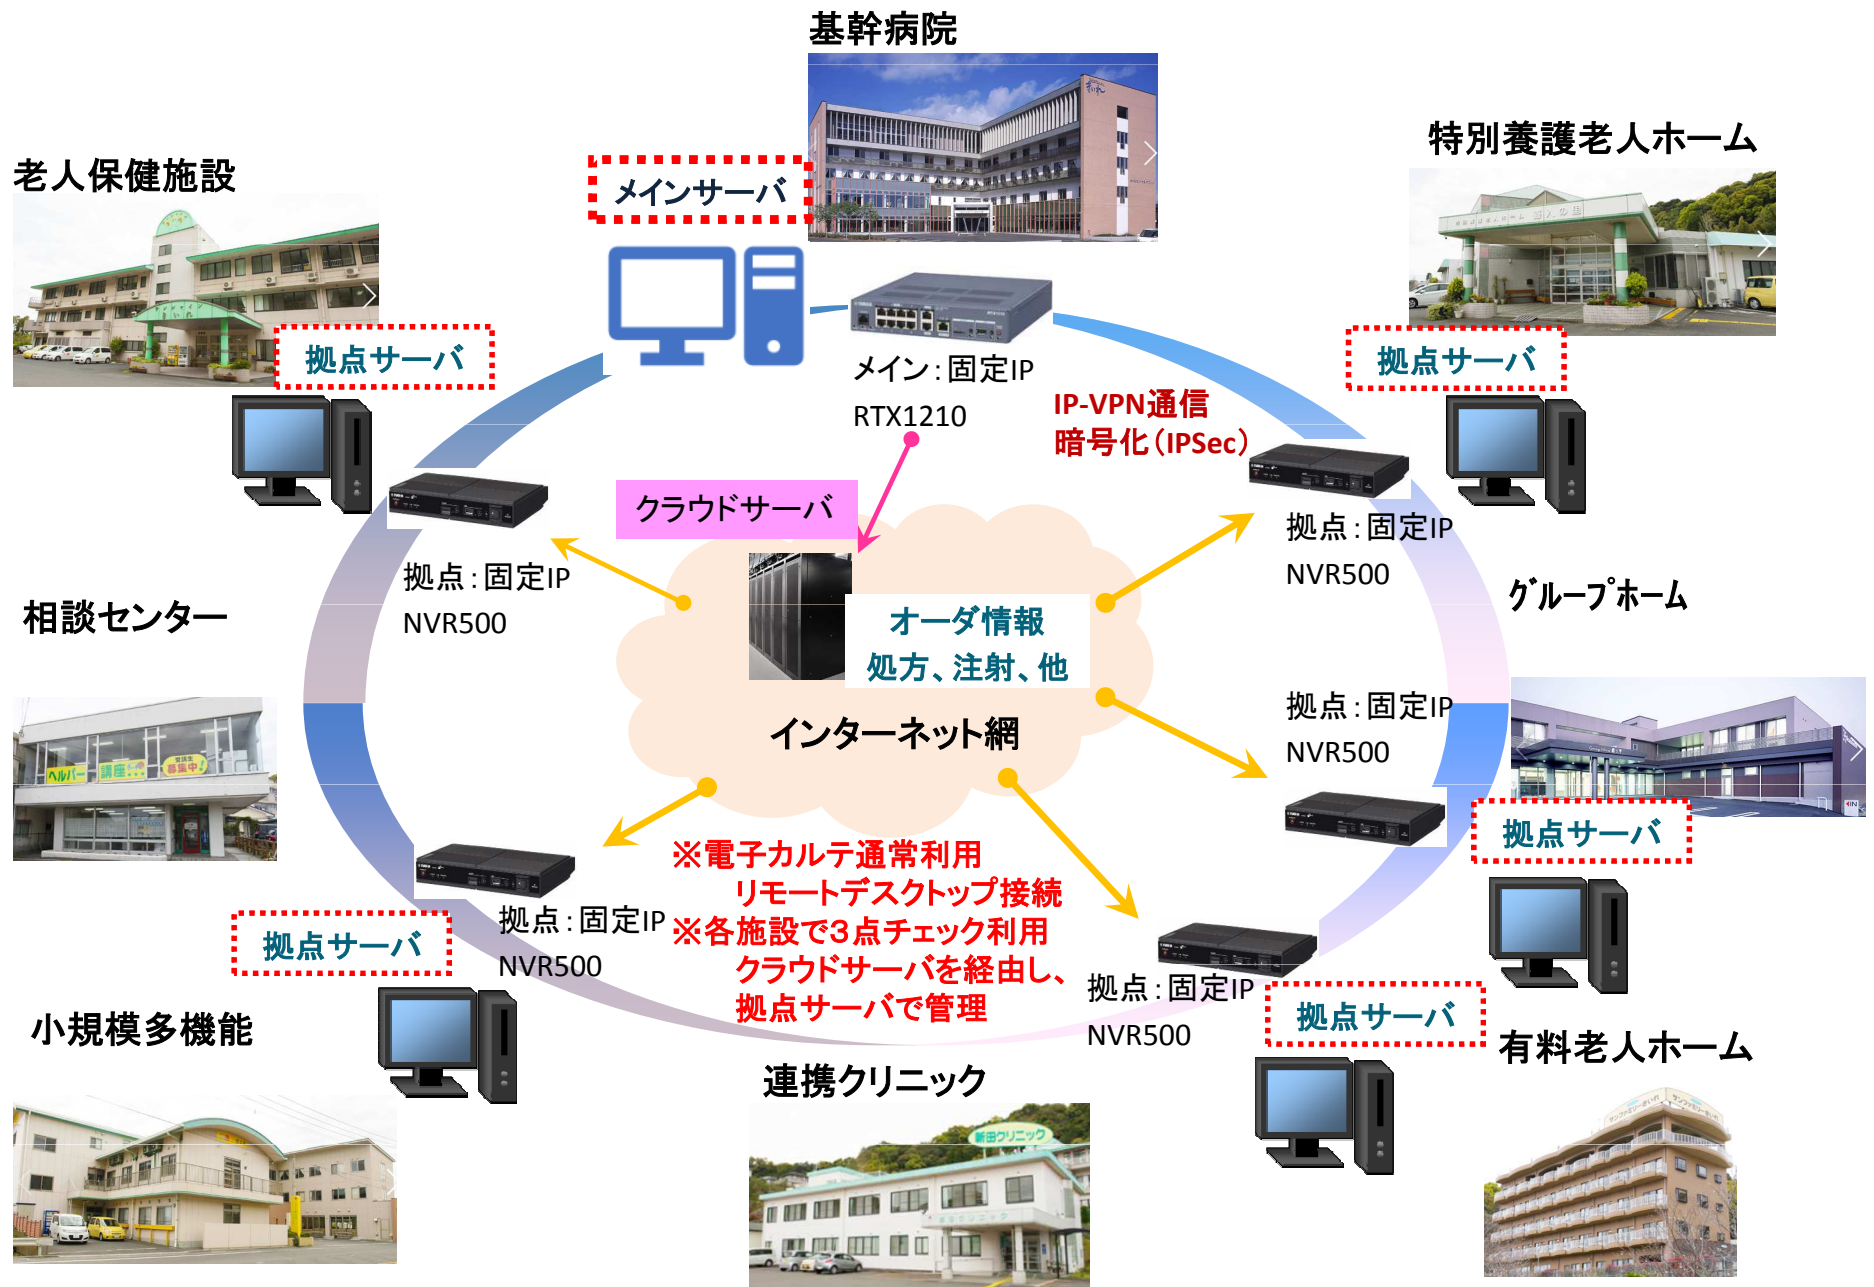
基幹病院

老人保健施設

メインサーバ

特別養護老人ホーム

拠点サーバ

拠点サーバ

メイン：固定IP
RTX1210

IP-VPN通信
暗号化（IPSec）

クラウドサーバ

拠点：固定IP
NVR500

拠点：固定IP
NVR500

相談センター

オーダ情報
処方、注射、他

グループホーム

インターネット網

拠点：固定IP
NVR500

拠点サーバ

※電子カルテ通常利用
リモートデスクトップ接続
※各施設で3点チェック利用
クラウドサーバを経由し、
拠点サーバで管理

拠点：固定IP
NVR500

拠点サーバ

拠点：固定IP
NVR500

拠点サーバ

小規模多機能

連携クリニック

有料老人ホーム